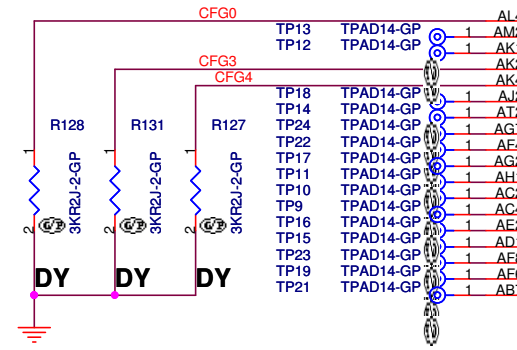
CFG0
CFG3
CFG4
AL4
TP13 TPAD14-GP 1 AM
TP12 TPAD14-GP 1 AK
AK
AK4
TP18 TPAD14-GP 1 AJ
TP14 TPAD14-GP 1 AT
TP24 TPAD14-GP 1 AG
TP22 TPAD14-GP 1 AF
TP17 TPAD14-GP 1 AG
TP11 TPAD14-GP 1 AH
TP10 TPAD14-GP 1 AC
TP9 TPAD14-GP 1 AC
TP16 TPAD14-GP 1 AE
TP15 TPAD14-GP 1 AD
TP23 TPAD14-GP 1 AF
TP19 TPAD14-GP 1 AF
TP21 TPAD14-GP 1 AB
R128
1
3KR2J-2-GP
2
G/P
DY
R131
1
3KR2J-2-GP
2
G/P
DY
R127
1
3KR2J-2-GP
2
G/P
DY